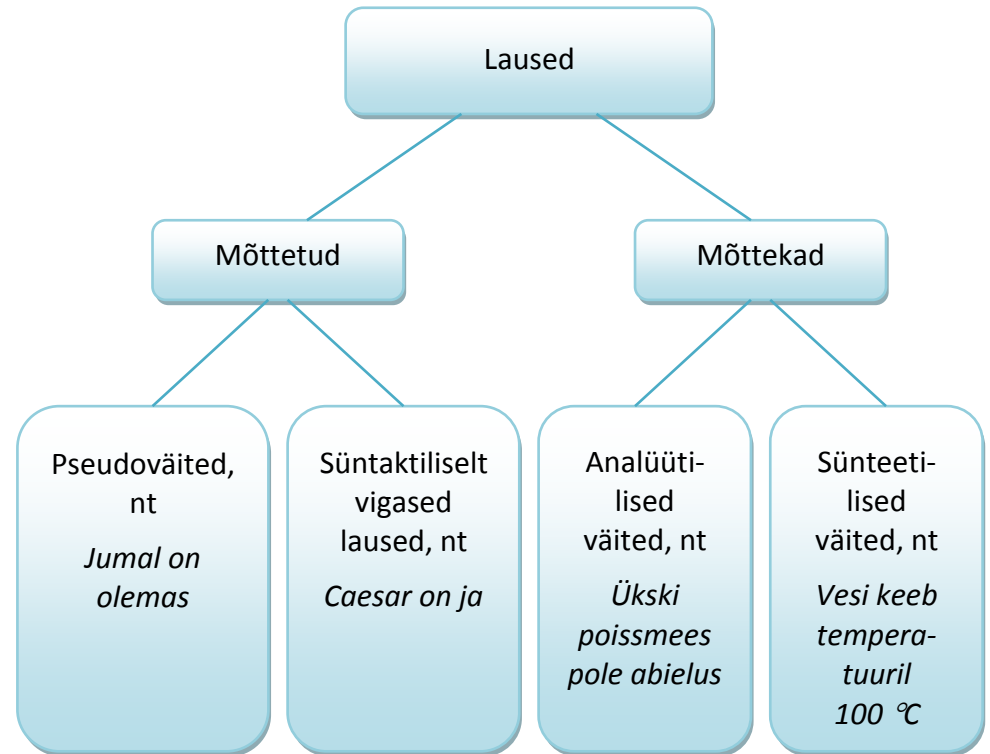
Laused

Mõttetud

Mõttekad

Pseudoväited, nt
*Jumal on olemas*

Süntaktiliselt vigased laused, nt
*Caesar on ja*

Analüütilised väited, nt
*Ükski poissmees pole abielus*

Sünteetilised väited, nt
*Vesi keeb temperatuuril 100 °C*